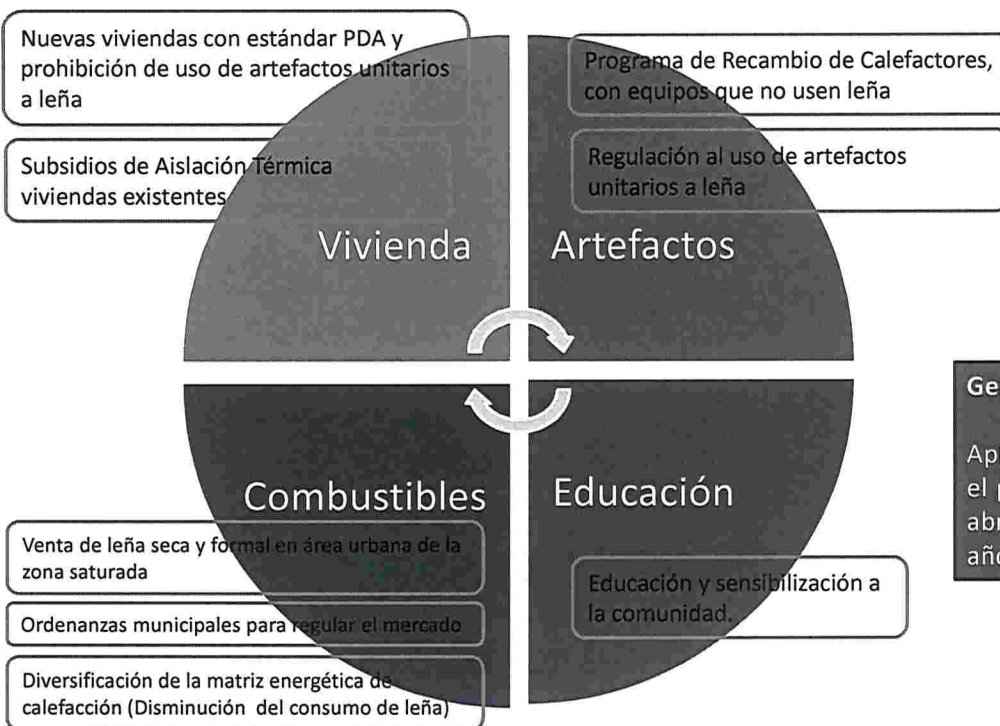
Nuevas viviendas con estándar PDA y prohibición de uso de artefactos unitarios a leña

Subsidios de Aislación Térmica viviendas existentes

Programa de Recambio de Calefactores, con equipos que no usen leña

Regulación al uso de artefactos unitarios a leña

Vivienda

Artefactos

Ge

Ap
el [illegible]
abr
añ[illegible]

Combustibles

Educación

Venta de leña seca y formal en área urbana de la zona saturada

Ordenanzas municipales para regular el mercado

Diversificación de la matriz energética de calefacción (Disminución del consumo de leña)

Educación y sensibilización a la comunidad.